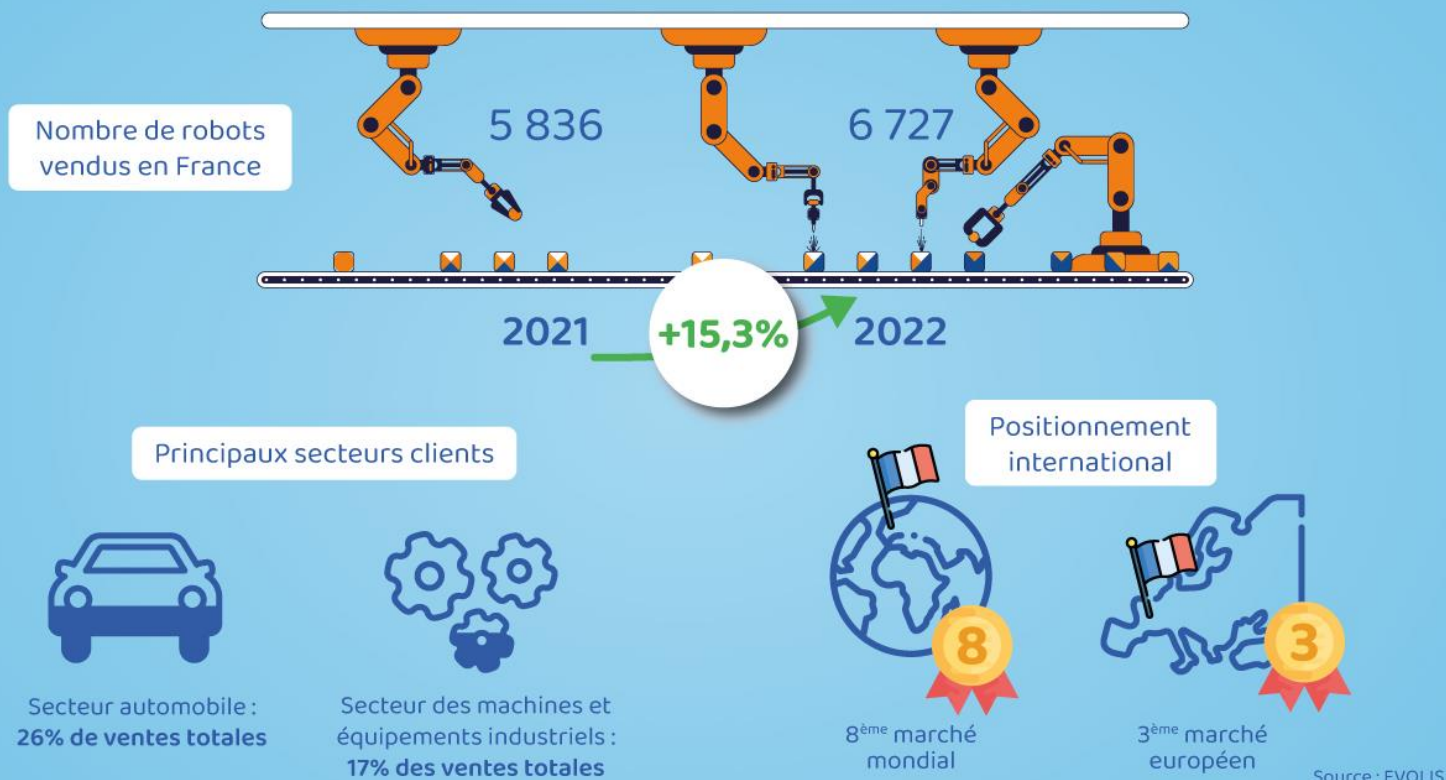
Nombre de robots vendus en France

5 836

6 727

2021

+15,3%

2022

Principaux secteurs clients

Positionnement international

8

3

Secteur automobile : **26% de ventes totales**

Secteur des machines et équipements industriels : **17% des ventes totales**

8$^{ème}$ marché mondial

3$^{ème}$ marché européen

Source : EVOLIS